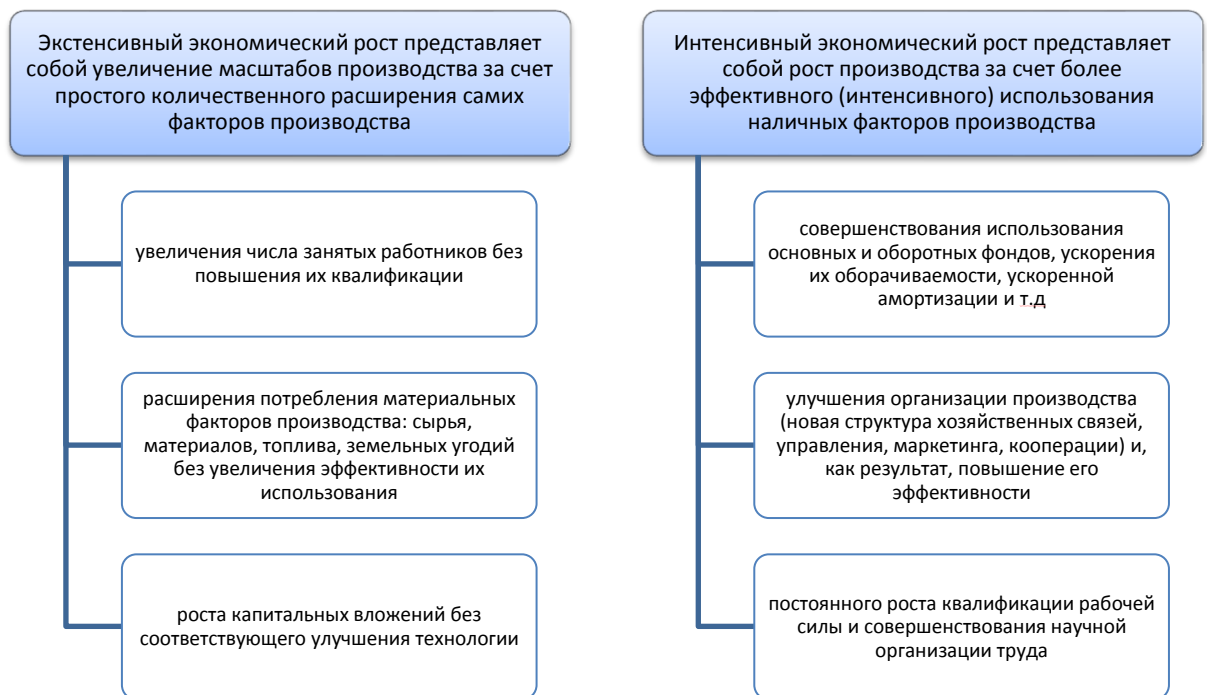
Экстенсивный экономический рост представляет собой увеличение масштабов производства за счет простого количественного расширения самих факторов производства

увеличения числа занятых работников без повышения их квалификации

расширения потребления материальных факторов производства: сырья, материалов, топлива, земельных угодий без увеличения эффективности их использования

роста капитальных вложений без соответствующего улучшения технологии

Интенсивный экономический рост представляет собой рост производства за счет более эффективного (интенсивного) использования наличных факторов производства

совершенствования использования основных и оборотных фондов, ускорения их оборачиваемости, ускоренной амортизации и т.д

улучшения организации производства (новая структура хозяйственных связей, управления, маркетинга, кооперации) и, как результат, повышение его эффективности

постоянного роста квалификации рабочей силы и совершенствования научной организации труда